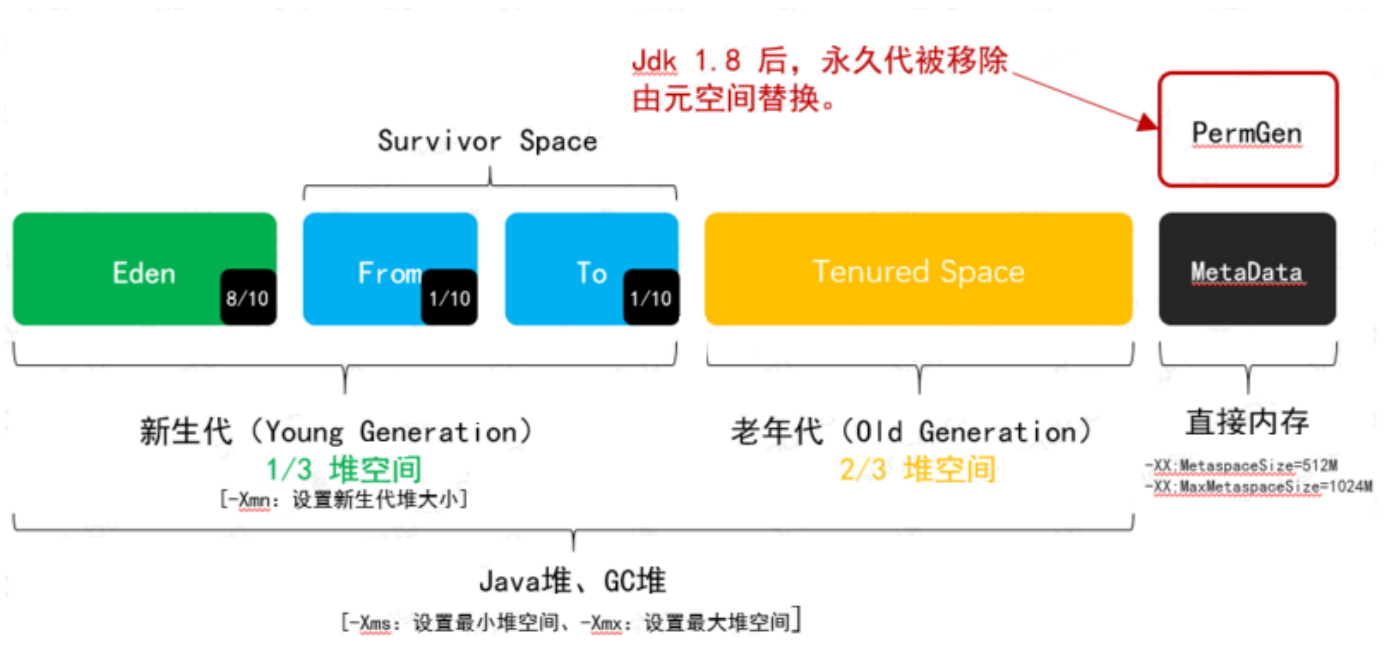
Jdk 1.8 后，永久代被移除
由元空间替换。

PermGen

Survivor Space

Eden 8/10

From 1/10

To 1/10

Tenured Space

MetaData

新生代（Young Generation）
1/3 堆空间
[-Xmn：设置新生代堆大小]

老年代（Old Generation）
2/3 堆空间

直接内存
-XX:MetaspaceSize=512M
-XX:MaxMetaspaceSize=1024M

Java堆、GC堆
[-Xms：设置最小堆空间、-Xmx：设置最大堆空间]